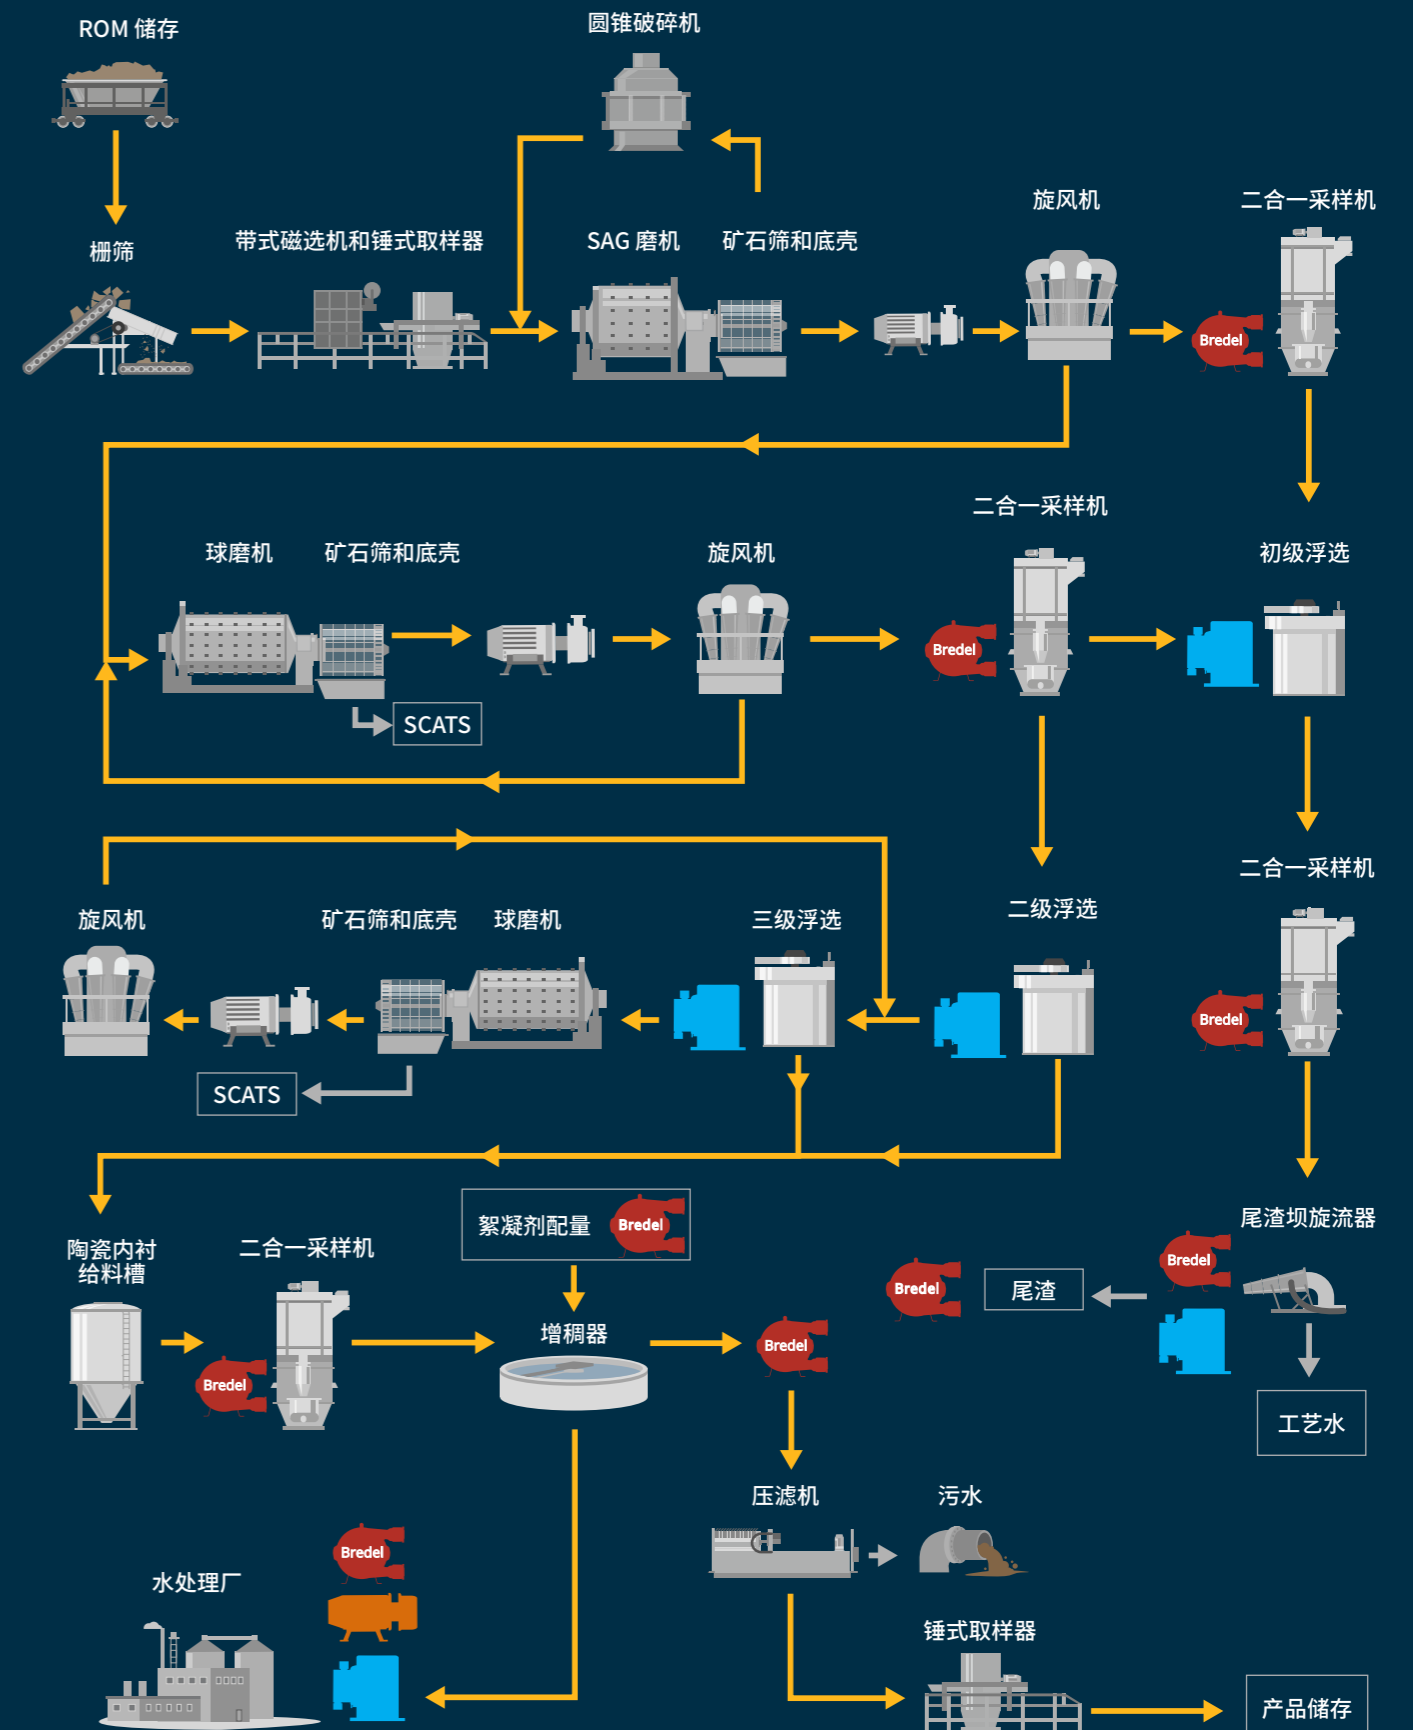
ROM 储存

圆锥破碎机

栅筛

带式磁选机和锤式取样器

SAG 磨机

矿石筛和底壳

旋风机

二合一采样机

Bredel

二合一采样机

球磨机

矿石筛和底壳

旋风机

Bredel

初级浮选

SCATS

二合一采样机

旋风机

矿石筛和底壳

球磨机

三级浮选

二级浮选

Bredel

SCATS

尾渣坝旋流器

絮凝剂配量

Bredel

陶瓷内衬给料槽

二合一采样机

Bredel

增稠器

Bredel

Bredel

尾渣

Bredel

工艺水

压滤机

污水

水处理厂

Bredel

锤式取样器

产品储存